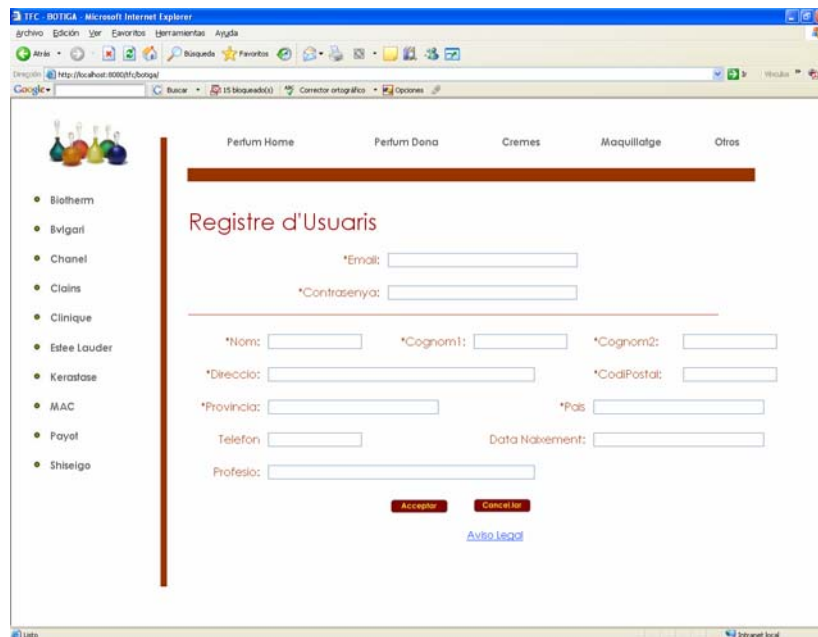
TFC - BOTIGA - Microsoft Internet Explorer

Archivo Edición Ver Favoritos Herramientas Ayuda

Atrás Búsqueda Favoritos

Dirección http://localhost:8080/tfc/botiga/ Ir Vínculos

Google Buscar 15 bloqueado(s) Corrector ortográfico Opciones

Perfum Home Perfum Dona Cremes Maquillatge Otros

Biotherm
Bvlgari
Chanel
Clains
Clinique
Estee Lauder
Kerastase
MAC
Payot
Shiseigo

Registre d'Usuaris

*Email:
*Contrasenya:

*Nom: *Cognom1: *Cognom2:
*Direccio: *CodiPostal:
*Provincia: *Pais
Telefon Data Naixement:
Profesio:

Acceptar Cancel.lar

Aviso Legal

Listo Intranet local